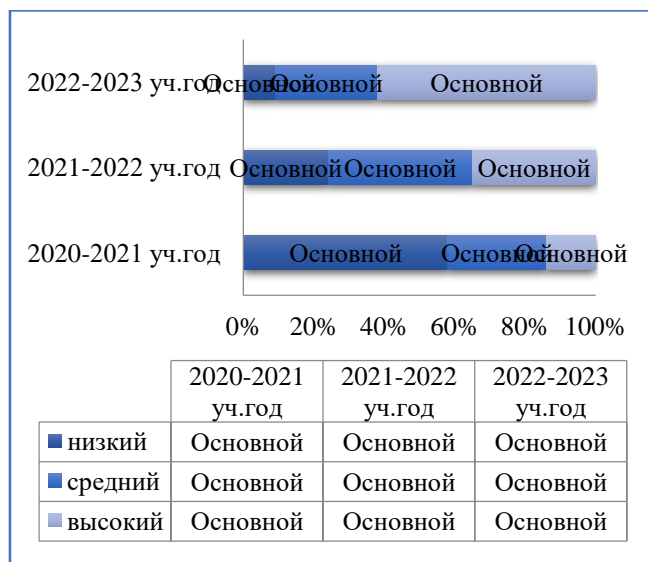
2022-2023 уч.год Основной Основной Основной

2021-2022 уч.год Основной Основной Основной

2020-2021 уч.год Основной Основной Основной

0% 20% 40% 60% 80% 100%

| | 2020-2021 уч.год | 2021-2022 уч.год | 2022-2023 уч.год |
|---|---|---|---|
| низкий | Основной | Основной | Основной |
| средний | Основной | Основной | Основной |
| высокий | Основной | Основной | Основной |